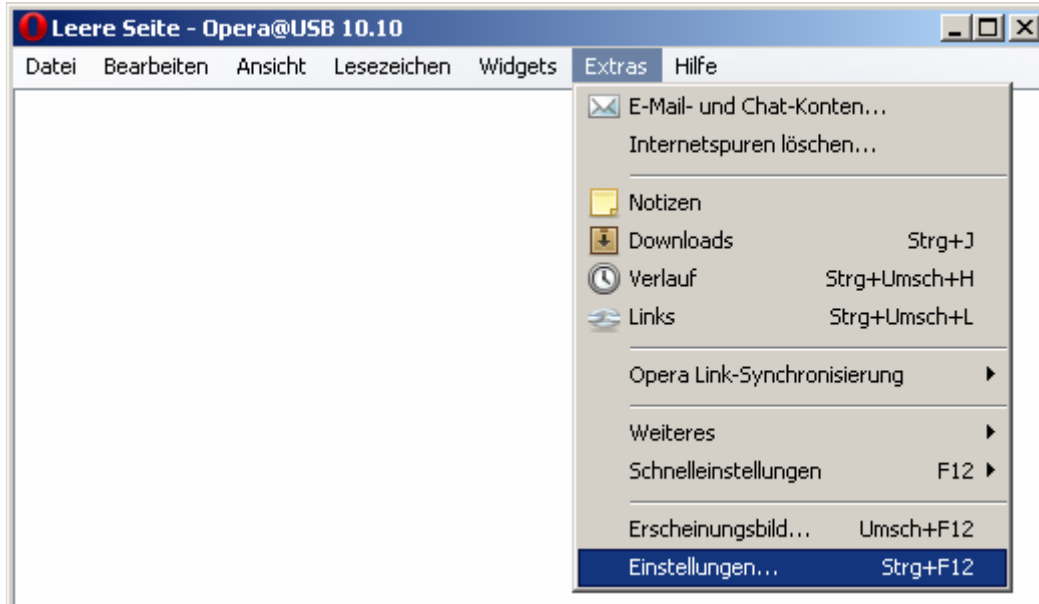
Leere Seite - Opera@USB 10.10

Datei Bearbeiten Ansicht Lesezeichen Widgets Extras Hilfe

E-Mail- und Chat-Konten...
Internetspuren löschen...

Notizen
Downloads Strg+J
Verlauf Strg+Umsch+H
Links Strg+Umsch+L

Opera Link-Synchronisierung

Weiteres
Schnelleinstellungen F12

Erscheinungsbild... Umsch+F12
Einstellungen... Strg+F12